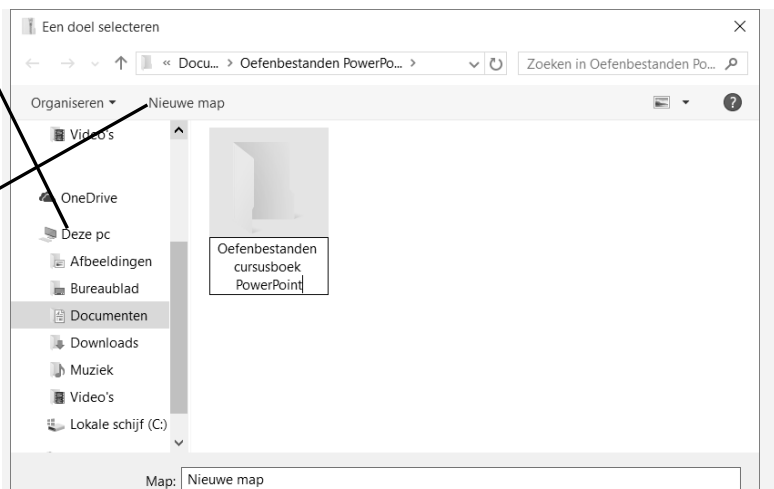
Een doel selecteren

« Docu... > Oefenbestanden PowerPo... >

Zoeken in Oefenbestanden Po...

Organiseren ▾ Nieuwe map

Video's

OneDrive

Deze pc

Afbeeldingen

Bureaublad

Documenten

Downloads

Muziek

Video's

Lokale schijf (C:)

Oefenbestanden cursusboek PowerPoint

Map: Nieuwe map